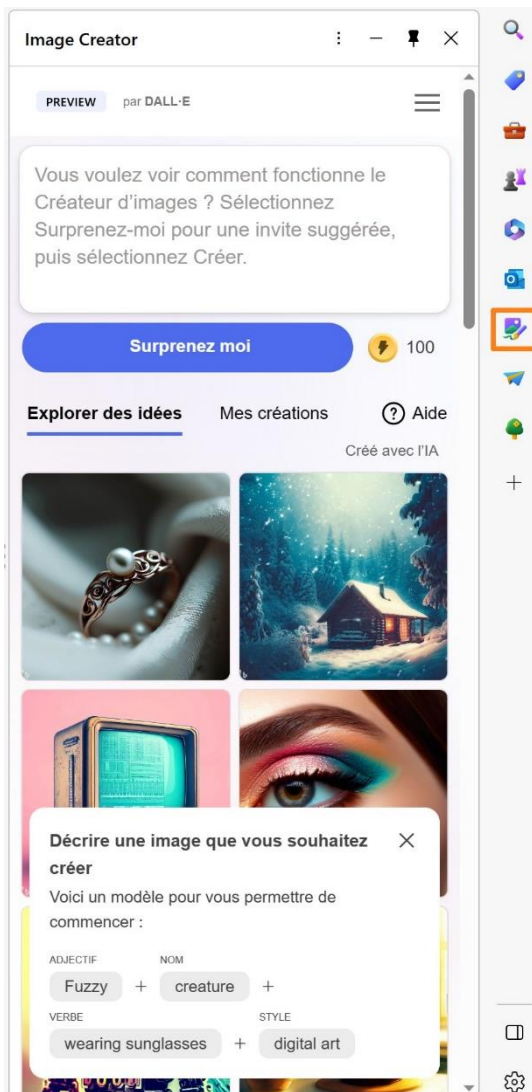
Image Creator

PREVIEW par DALL·E

Vous voulez voir comment fonctionne le Créateur d'images ? Sélectionnez Surprenez-moi pour une invite suggérée, puis sélectionnez Créer.

Surprenez moi

100

Explorer des idées

Mes créations

Aide

Créé avec l'IA

Décrire une image que vous souhaitez créer

Voici un modèle pour vous permettre de commencer :

ADJECTIF

NOM

Fuzzy + creature +

VERBE

STYLE

wearing sunglasses + digital art